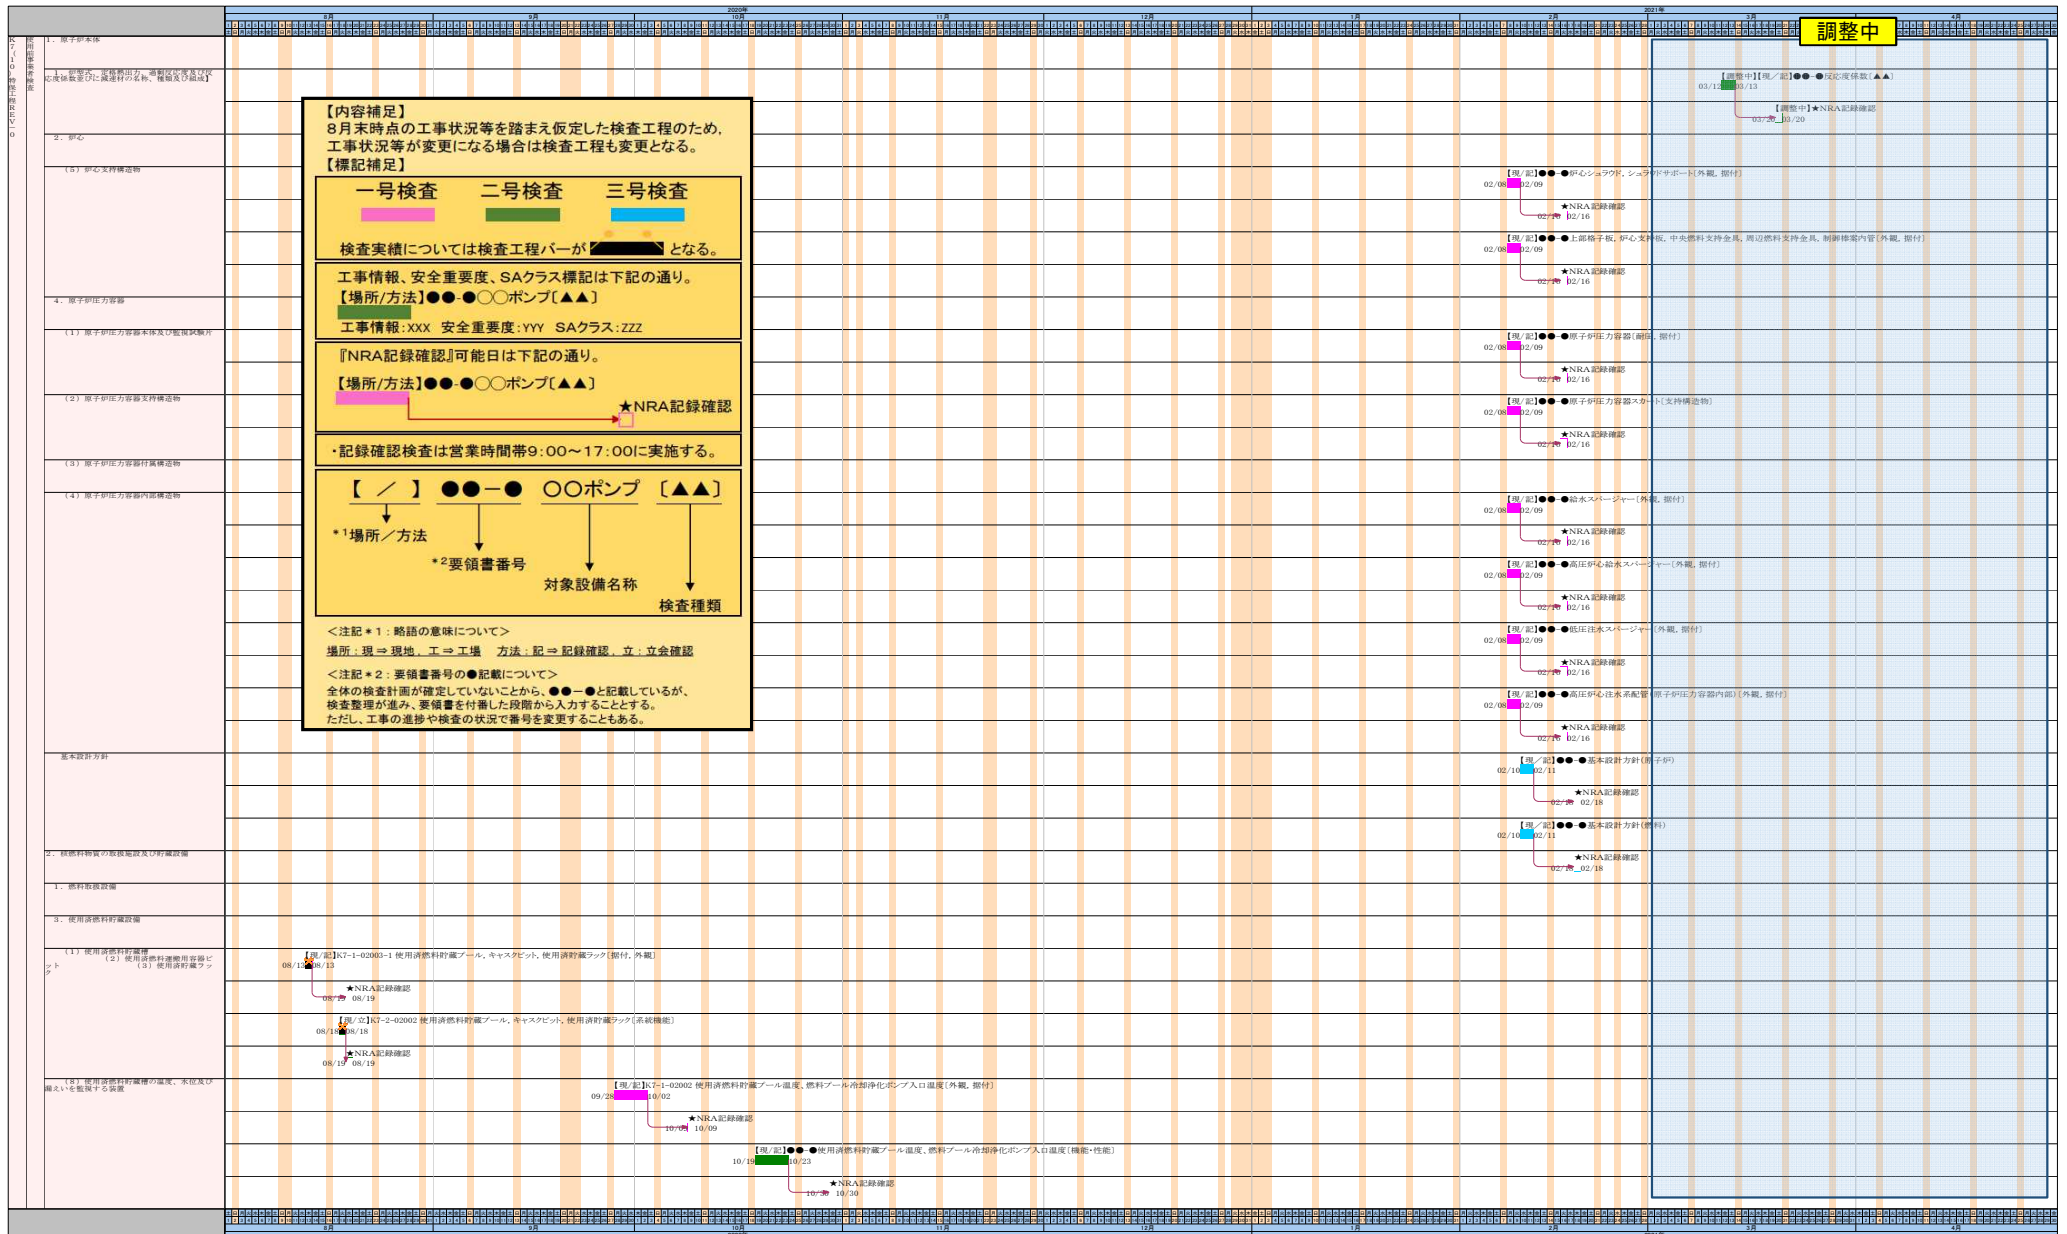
2020年
8月 9月 10月 11月 12月
2021年
1月 2月 3月 4月

調整中

K7(10)特定工程REV0
使用前事業者検査

1. 原子炉本体
1. 炉型式、定格熱出力、過剰反応度及び反応度係数並びに減速材の名称、種類及び組成】
2. 炉心
(5) 炉心支持構造物
4. 原子炉圧力容器
(1) 原子炉圧力容器本体及び監視試験片
(2) 原子炉圧力容器支持構造物
(3) 原子炉圧力容器付属構造物
(4) 原子炉圧力容器内部構造物
基本設計方針
2. 核燃料物質の取扱施設及び貯蔵施設
1. 燃料取扱設備
3. 使用済燃料貯蔵設備
(1) 使用済燃料貯蔵槽 (2) 使用済燃料運搬用容器ピット (3) 使用済燃料ラック
(8) 使用済燃料貯蔵槽の温度、水位及び漏えいを監視する装置

【内容補足】
8月末時点の工事状況等を踏まえ仮定した検査工程のため、工事状況等が変更になる場合は検査工程も変更となる。
【標記補足】
一号検査 二号検査 三号検査
検査実績については検査工程バーが となる。
工事情報、安全重要度、SAクラス標記は下記の通り。
【場所/方法】●●-●○○ポンプ〔▲▲〕
工事情報:XXX 安全重要度:YYY SAクラス:ZZZ
『NRA記録確認』可能日は下記の通り。
【場所/方法】●●-●○○ポンプ〔▲▲〕
★NRA記録確認
・記録確認検査は営業時間帯9:00~17:00に実施する。
【 / 】 ●●-● ○○ポンプ 〔▲▲〕
*¹場所/方法
*²要領書番号
対象設備名称
検査種類
<注記*1:略語の意味について>
場所:現⇒現地、工⇒工場 方法:記⇒記録確認、立:立会確認
<注記*2:要領書番号の●記載について>
全体の検査計画が確定していないことから、●●-●と記載しているが、検査整理が進み、要領書を付番した段階から入力することとする。
ただし、工事の進捗や検査の状況で番号を変更することもある。

【調整中】【現/記】●●-●反応度係数〔▲▲〕
03/12 03/13
【調整中】★NRA記録確認
03/20 03/20

【現/記】●●-●炉心シュラウド、シュラウドサポート〔外観、据付〕
02/08 02/09
★NRA記録確認
02/16 02/16
【現/記】●●-●上部格子板、炉心支持板、中央燃料支持金具、周辺燃料支持金具、制御棒案内管〔外観、据付〕
02/08 02/09
★NRA記録確認
02/16 02/16
【現/記】●●-●原子炉圧力容器〔耐圧、据付〕
02/08 02/09
★NRA記録確認
02/16 02/16
【現/記】●●-●原子炉圧力容器スカート〔支持構造物〕
02/08 02/09
★NRA記録確認
02/16 02/16
【現/記】●●-●給水スパージャー〔外観、据付〕
02/08 02/09
★NRA記録確認
02/16 02/16
【現/記】●●-●高圧炉心給水スパージャー〔外観、据付〕
02/08 02/09
★NRA記録確認
02/16 02/16
【現/記】●●-●低圧注水スパージャー〔外観、据付〕
02/08 02/09
★NRA記録確認
02/16 02/16
【現/記】●●-●高圧炉心注水系配管(原子炉圧力容器内部)〔外観、据付〕
02/08 02/09
★NRA記録確認
02/16 02/16
【現/記】●●-●基本設計方針(原子炉)
02/10 02/11
★NRA記録確認
02/18 02/18
【現/記】●●-●基本設計方針(燃料)
02/10 02/11
★NRA記録確認
02/18 02/18

【現/記】K7-1-02003-1 使用済燃料貯蔵プール、キャスクピット、使用済燃料ラック〔据付、外観〕
08/12 08/13
★NRA記録確認
08/19 08/19
【現/立】K7-2-02002 使用済燃料貯蔵プール、キャスクピット、使用済燃料ラック〔系統機能〕
08/18 08/18
★NRA記録確認
08/19 08/19
【現/記】K7-1-02002 使用済燃料貯蔵プール温度、燃料プール冷却浄化ポンプ入口温度〔外観、据付〕
09/28 10/02
★NRA記録確認
10/09 10/09
【現/記】●●-●使用済燃料貯蔵プール温度、燃料プール冷却浄化ポンプ入口温度〔機能・性能〕
10/19 10/23
★NRA記録確認
10/30 10/30